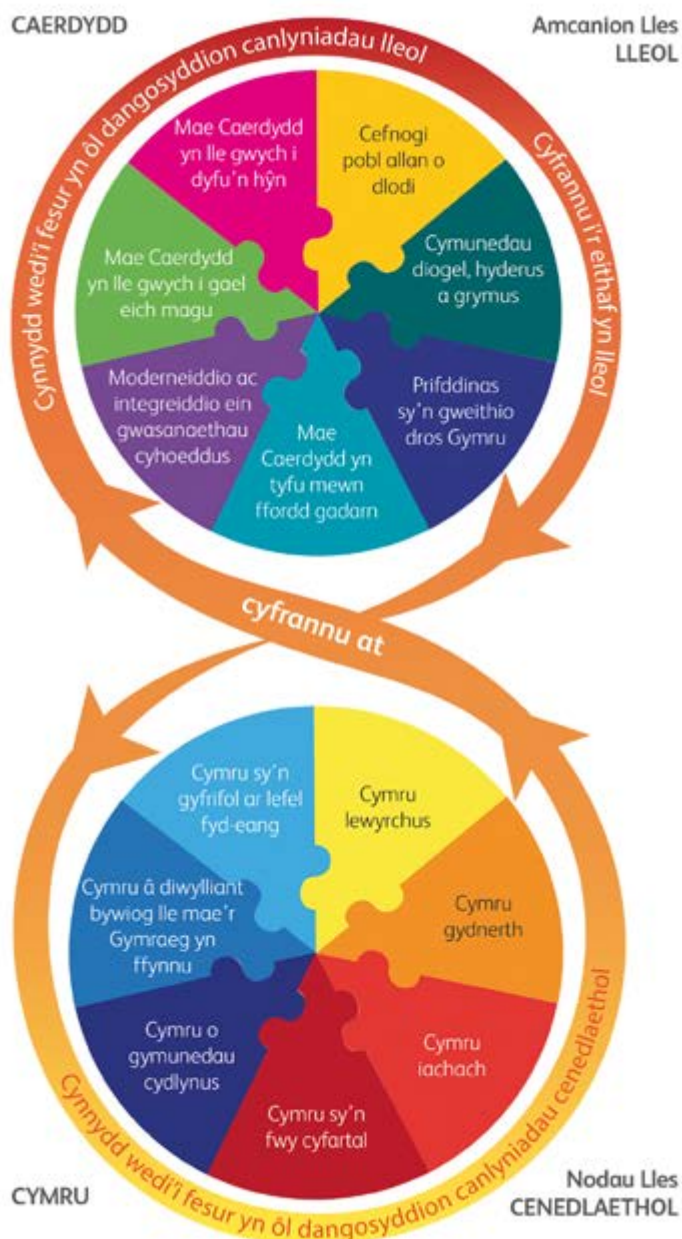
CAERDYDD

Amcanion Lles
LLEOL

Cynnydd wedi'i fesur yn ôl dangosyddion canlyniadau lleol

Cyfrannu i'r eithaf yn lleol

Mae Caerdydd yn lle gwych i dyfu'n hŷn

Cefnogi pobl allan o dlodi

Cymunedau diogel, hyderus a grymus

Prifddinas sy'n gweithio dros Gymru

Mae Caerdydd yn tyfu mewn ffordd gadarn

Moderneiddio ac integreiddio ein gwasanaethau cyhoeddus

Mae Caerdydd yn lle gwych i gael eich magu

cyfrannu at

Cymru sy'n gyfrifol ar lefel fyd-eang

Cymru lewyrchus

Cymru gydnerth

Cymru iachach

Cymru sy'n fwy cyfartal

Cymru o gymunedau cydlynus

Cymru â diwylliant bywiog lle mae'r Gymraeg yn ffynnu

Cynnydd wedi'i fesur yn ôl dangosyddion canlyniadau cenedlaethol

CYMRU

Nodau Lles
CENEDLAETHOL